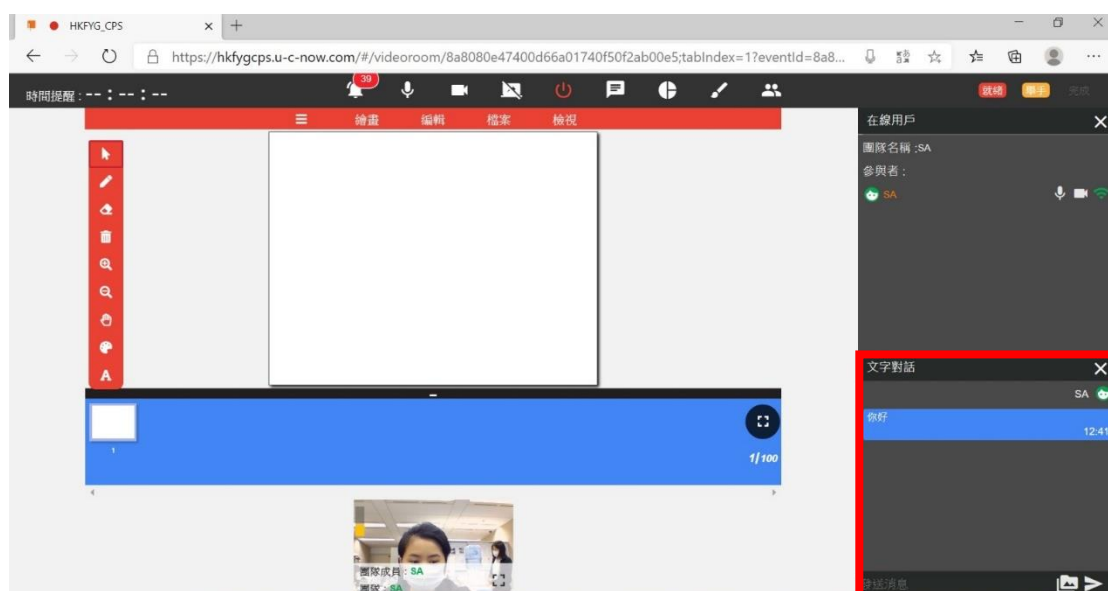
HKFYG_CPS

https://hkfygcps.u-c-now.com/#/videoroom/8a8080e47400d66a01740f50f2ab00e5;tabIndex=1?eventId=8a8...

時間提醒：-- : -- : --

39

就緒 舉手 完成

繪畫 編輯 檔案 檢視

在線用戶

團隊名稱 :SA

參與者 :

SA

文字對話

SA

你好

12:41

1

1/100

團隊成員 : SA

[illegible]

發送消息